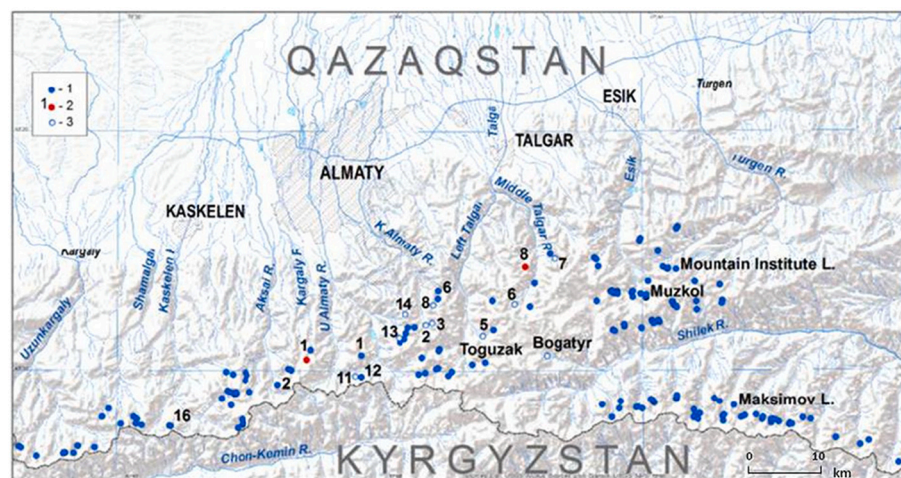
- 1
1 - 2
- 3

QAZAQSTAN

Turgen
ESIK
Talgar
TALGAR
ALMATY
Turgen R.
Esik
Middle Talgar R.
KASKELEN
K.Almaty R.
Left Talgar
Kargaly
Shamalgan
Kaskelen I
Aksai R.
Kargaly F
U Almaty R.
8
7
Mountain Institute L.
14
8
6
6
Muzkol
Uzunkargaly
13
3
2
5
Shilek R.
1
1
Toguzak
Bogatyr
2
11
12
16
Maksimov L.
Chon-Kemin R.
KYRGYZSTAN
0
10
km